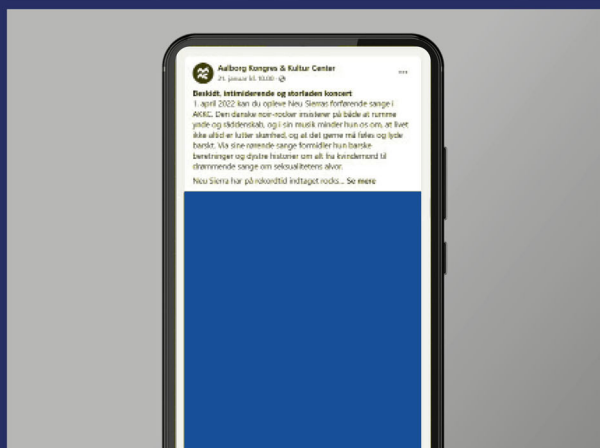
Aalborg Kongres & Kultur Center
21. januar kl. 10.00 · 

Beskidt, intimiderende og storladen koncert
1. april 2022 kan du opleve Neu Sierras forførende sange i AKKC. Den danske noir-rocker insisterer på både at rumme ynde og råddenskab, og i sin musik minder hun os om, at livet ikke altid er lutter skønhed, og at det gerne må føles og lyde barskt. Via sine rørende sange formidler hun barske beretninger og dystre historier om alt fra kvindemord til drømmende sange om seksualitetens alvor.

Neu Sierra har på rekordtid indtaget rocks... Se mere